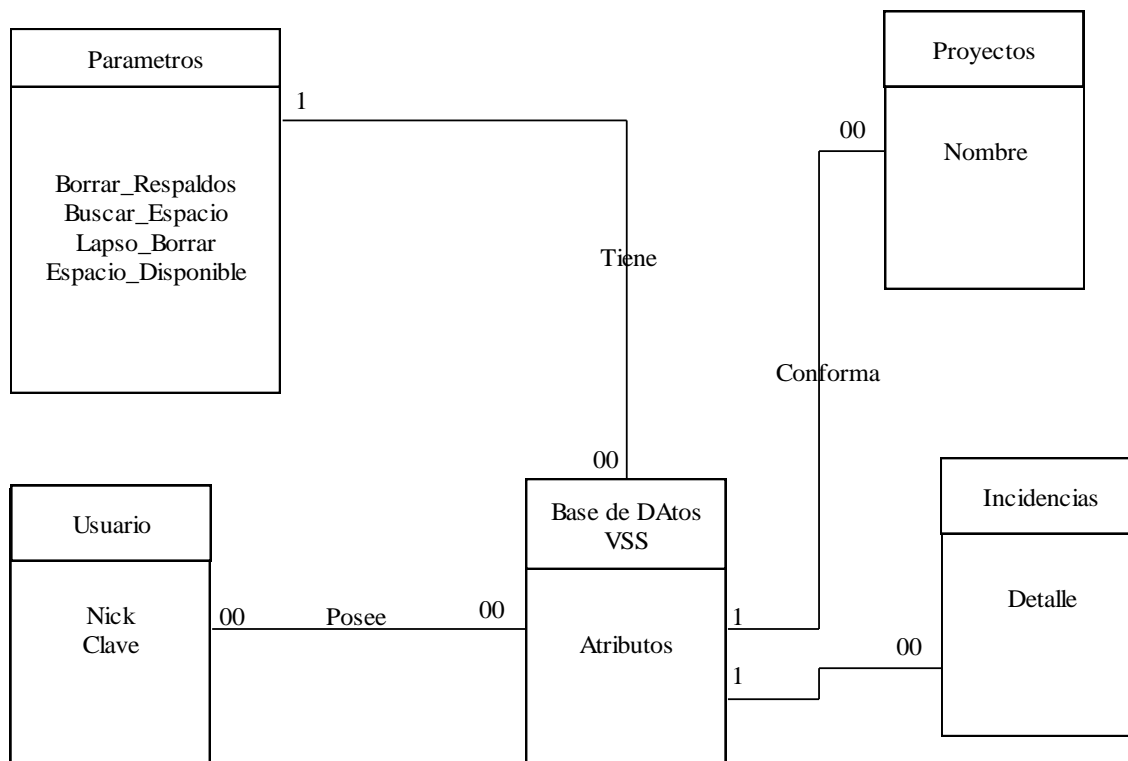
Parametros

Borrar_Respaldos
Buscar_Espacio
Lapso_Borrar
Espacio_Disponible

1

Tiene

00

Proyectos

00

Nombre

Conforma

Usuario

Nick
Clave

00

Posee

00

Base de DAtos
VSS

Atributos

1

1

Incidencias

Detalle

00